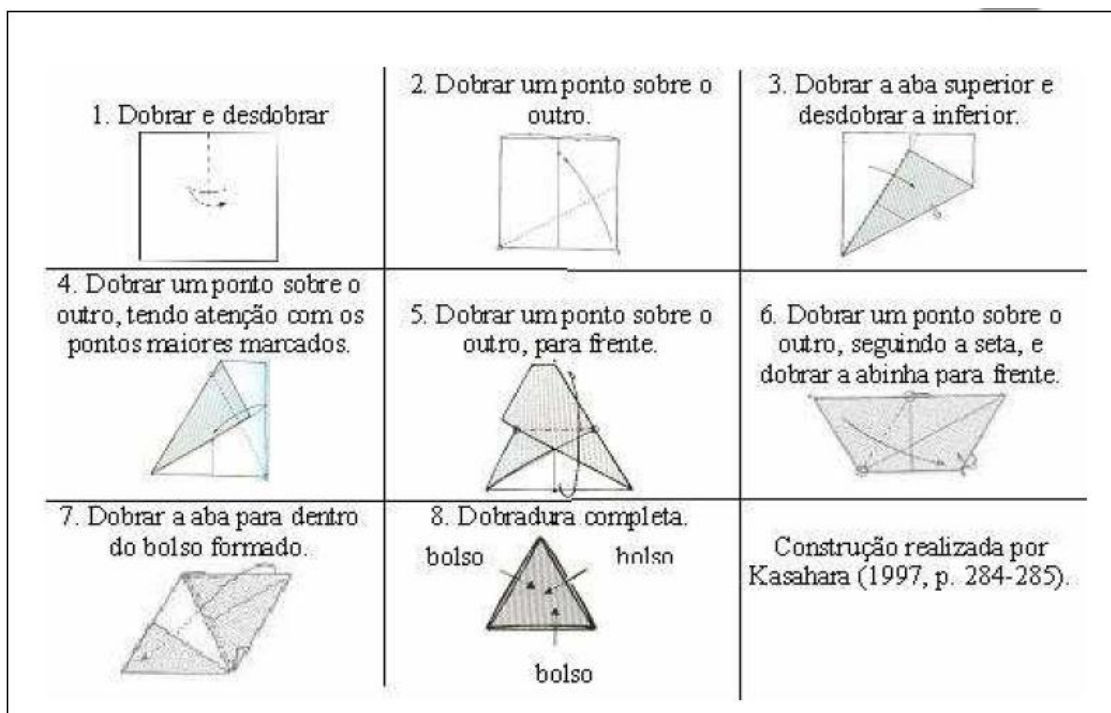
| 1. Dobrar e desdobrar | 2. Dobrar um ponto sobre o outro. | 3. Dobrar a aba superior e desdobrar a inferior. |
|---|---|---|
| 4. Dobrar um ponto sobre o outro, tendo atenção com os pontos maiores marcados. | 5. Dobrar um ponto sobre o outro, para frente. | 6. Dobrar um ponto sobre o outro, seguindo a seta, e dobrar a abinha para frente. |
| 7. Dobrar a aba para dentro do bolso formado. | 8. Dobradura completa. bolso bolso bolso | Construção realizada por Kasahara (1997, p. 284-285). |